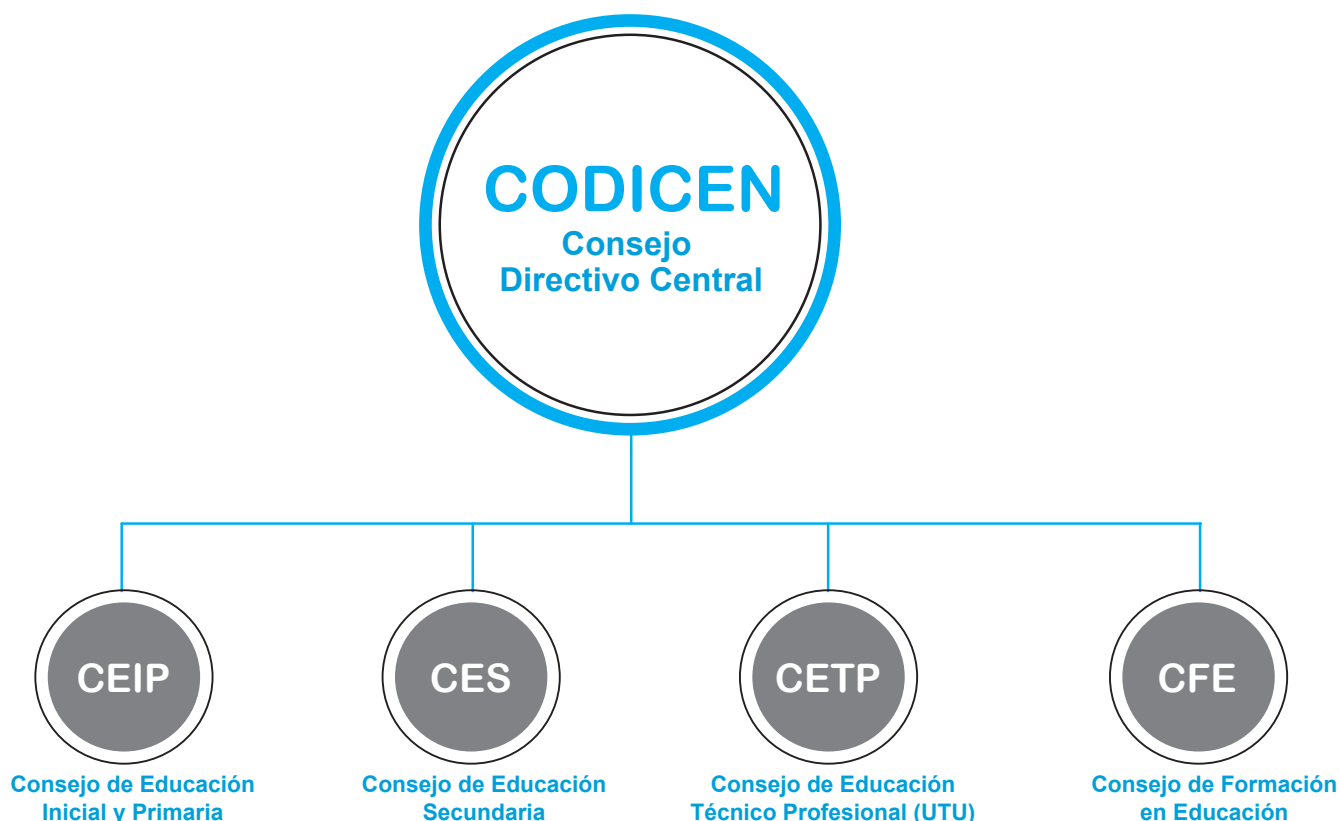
CODICEN
Consejo Directivo Central

CEIP
Consejo de Educación Inicial y Primaria

CES
Consejo de Educación Secundaria

CETP
Consejo de Educación Técnico Profesional (UTU)

CFE
Consejo de Formación en Educación